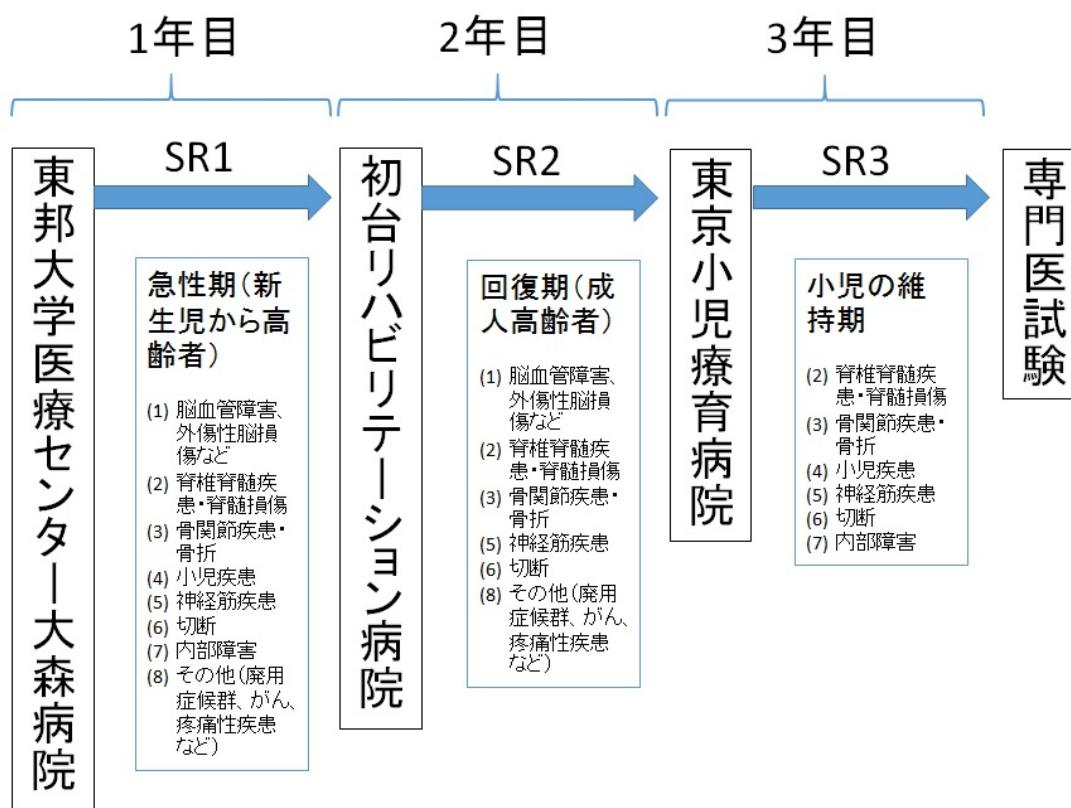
1年目

2年目

3年目

東邦大学医療センター大森病院

SR1

急性期（新生児から高齢者）

(1) 脳血管障害、外傷性脳損傷など
(2) 脊椎脊髄疾患・脊髄損傷
(3) 骨関節疾患・骨折
(4) 小児疾患
(5) 神経筋疾患
(6) 切断
(7) 内部障害
(8) その他（廃用症候群、がん、疼痛性疾患など）

初台リハビリテーション病院

SR2

回復期（成人高齢者）

(1) 脳血管障害、外傷性脳損傷など
(2) 脊椎脊髄疾患・脊髄損傷
(3) 骨関節疾患・骨折
(5) 神経筋疾患
(6) 切断
(8) その他（廃用症候群、がん、疼痛性疾患など）

東京小児療育病院

SR3

小児の維持期

(2) 脊椎脊髄疾患・脊髄損傷
(3) 骨関節疾患・骨折
(4) 小児疾患
(5) 神経筋疾患
(6) 切断
(7) 内部障害

専門医試験